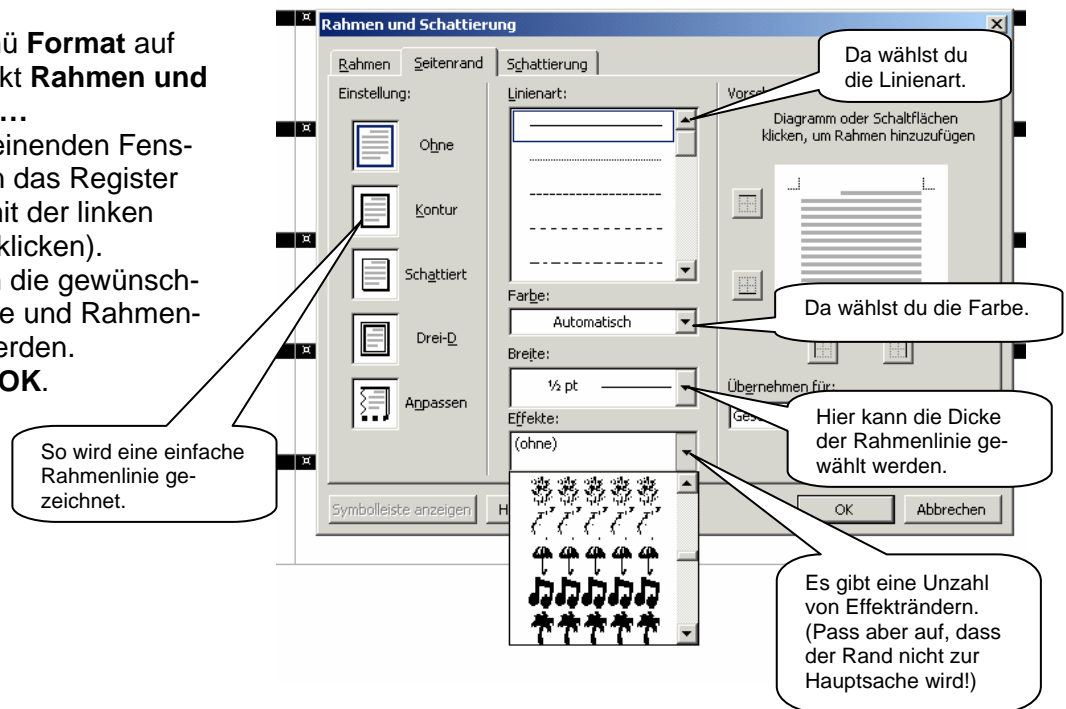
ü **Format** auf
kt **Rahmen und**
**…**
einenden Fens-
n das Register
nit der linken
klicken).
n die gewünsch-
e und Rahmen-
erden.
**OK**.

Rahmen und Schattierung

Rahmen | Seitenrand | Schattierung

Einstellung:

Ohne

Kontur

Schattiert

Drei-D

Anpassen

Linienart:

Farbe:

Automatisch

Breite:

½ pt

Effekte:

(ohne)

Vorsch

Diagramm oder Schaltflächen klicken, um Rahmen hinzuzufügen

Übernehmen für:

Ges

Symbolleiste anzeigen

H

OK

Abbrechen

Da wählst du die Linienart.

Da wählst du die Farbe.

Hier kann die Dicke der Rahmenlinie gewählt werden.

So wird eine einfache Rahmenlinie gezeichnet.

Es gibt eine Unzahl von Effekträndern. (Pass aber auf, dass der Rand nicht zur Hauptsache wird!)